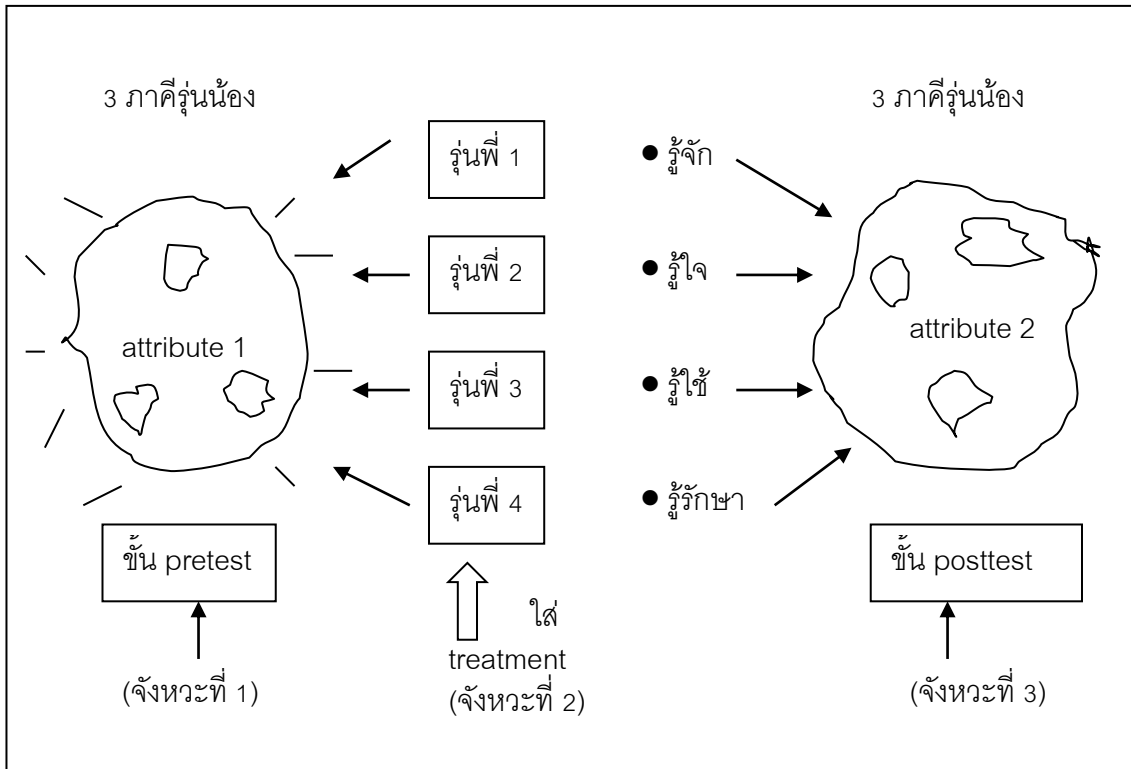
3 ภาคีรุ่นน้อง

attribute 1

ขั้น pretest

(จังหวะที่ 1)

รุ่นพี่ 1

รุ่นพี่ 2

รุ่นพี่ 3

รุ่นพี่ 4

ใส่

treatment
(จังหวะที่ 2)

● รู้จัก

● รู้ใจ

● รู้ใช้

● รู้รักษา

3 ภาคีรุ่นน้อง

attribute 2

ขั้น posttest

(จังหวะที่ 3)